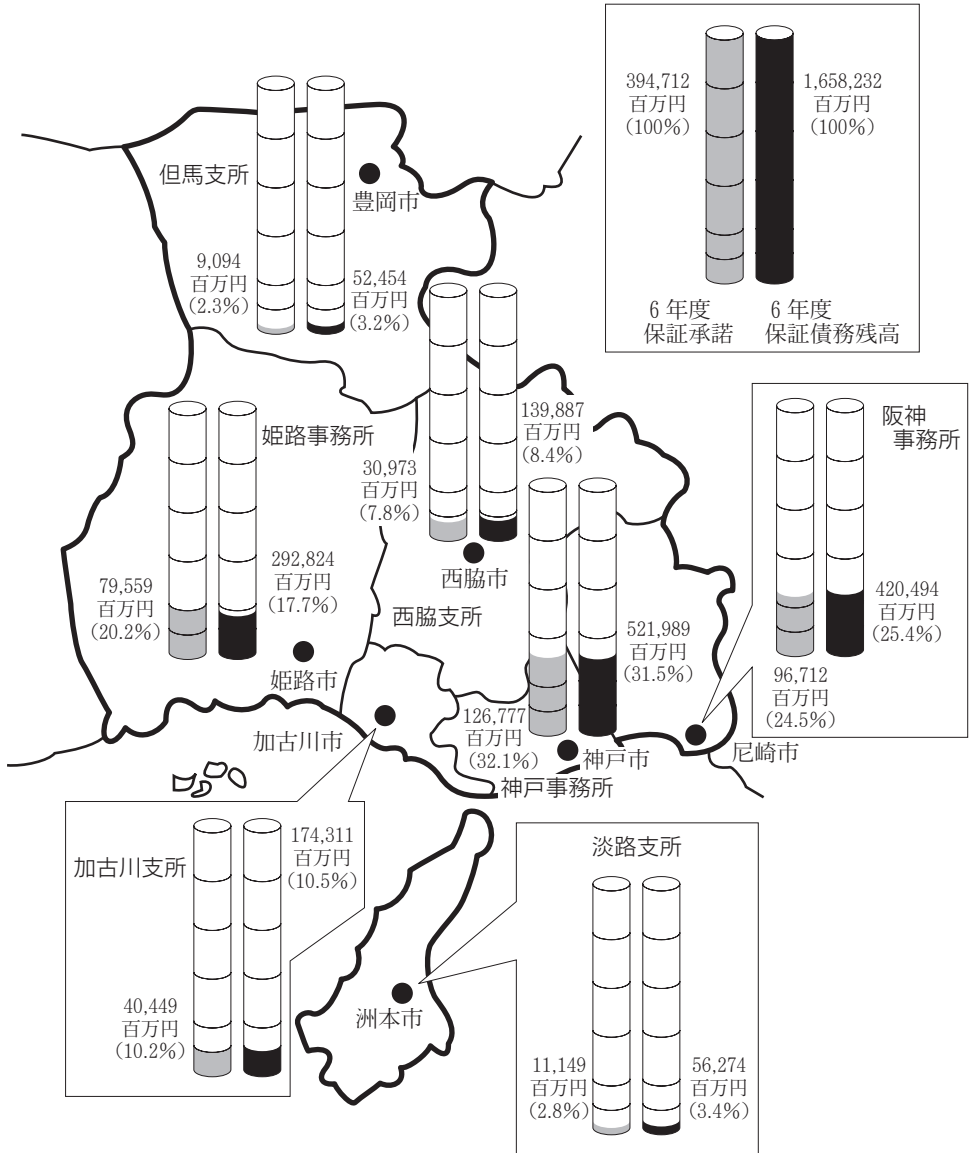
394,712
百万円
(100%)

1,658,232
百万円
(100%)

6 年度
保証承諾

6 年度
保証債務残高

但馬支所

豊岡市

9,094
百万円
(2.3%)

52,454
百万円
(3.2%)

139,887
百万円
(8.4%)

30,973
百万円
(7.8%)

西脇市

西脇支所

阪神
事務所

姫路事務所

79,559
百万円
(20.2%)

292,824
百万円
(17.7%)

姫路市

521,989
百万円
(31.5%)

420,494
百万円
(25.4%)

96,712
百万円
(24.5%)

126,777
百万円
(32.1%)

神戸市

神戸事務所

加古川市

尼崎市

加古川支所

174,311
百万円
(10.5%)

40,449
百万円
(10.2%)

淡路支所

洲本市

11,149
百万円
(2.8%)

56,274
百万円
(3.4%)